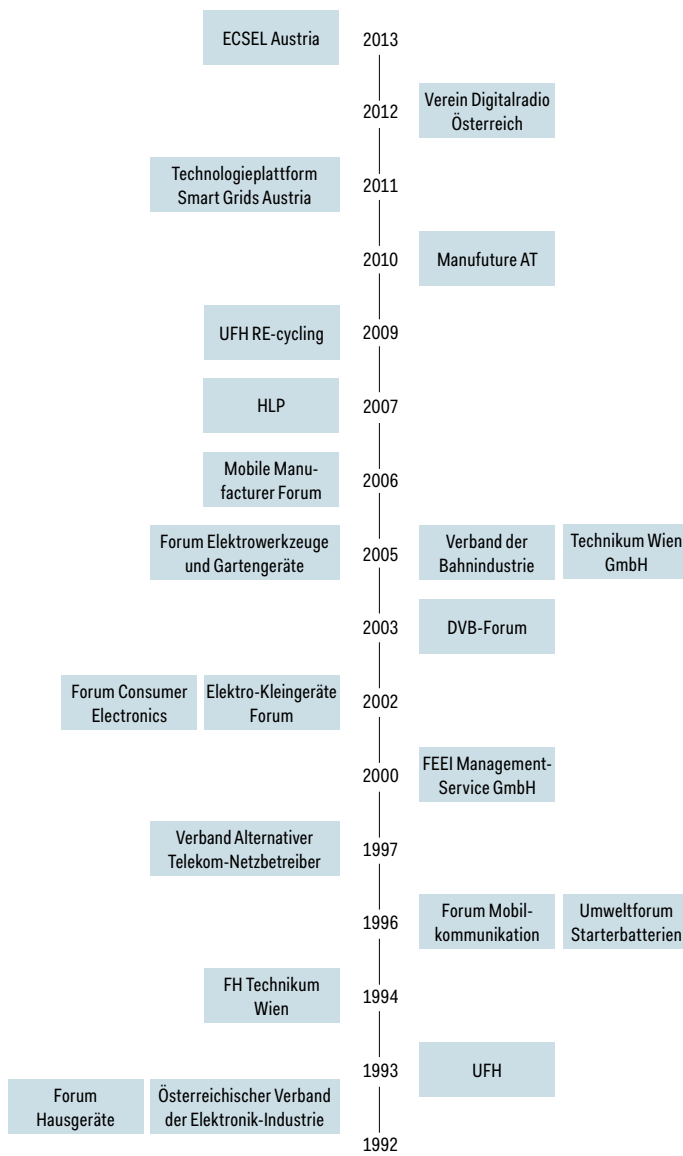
ECSEL Austria

2013

2012

Verein Digitalradio Österreich

Technologieplattform Smart Grids Austria

2011

2010

Manufuture AT

UFH RE-cycling

2009

HLP

2007

Mobile Manufacturer Forum

2006

Forum Elektrowerkzeuge und Gartengeräte

2005

Verband der Bahnindustrie

Technikum Wien GmbH

2003

DVB-Forum

Forum Consumer Electronics

Elektro-Kleingeräte Forum

2002

2000

FEEI Management-Service GmbH

Verband Alternativer Telekom-Netzbetreiber

1997

1996

Forum Mobilkommunikation

Umweltforum Starterbatterien

FH Technikum Wien

1994

1993

UFH

Forum Hausgeräte

Österreichischer Verband der Elektronik-Industrie

1992